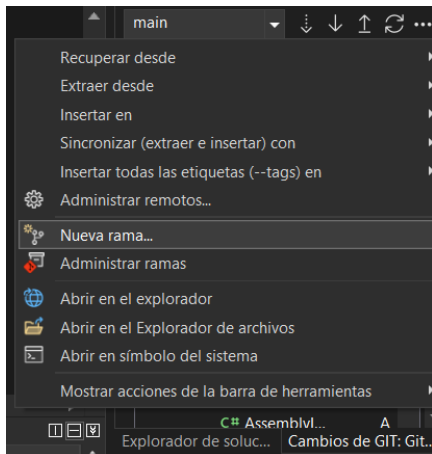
main

Recuperar desde
Extraer desde
Insertar en
Sincronizar (extraer e insertar) con
Insertar todas las etiquetas (--tags) en
Administrar remotos...
Nueva rama...
Administrar ramas
Abrir en el explorador
Abrir en el Explorador de archivos
Abrir en símbolo del sistema
Mostrar acciones de la barra de herramientas

C# AssemblyI... A
Explorador de soluc... Cambios de GIT: Git...